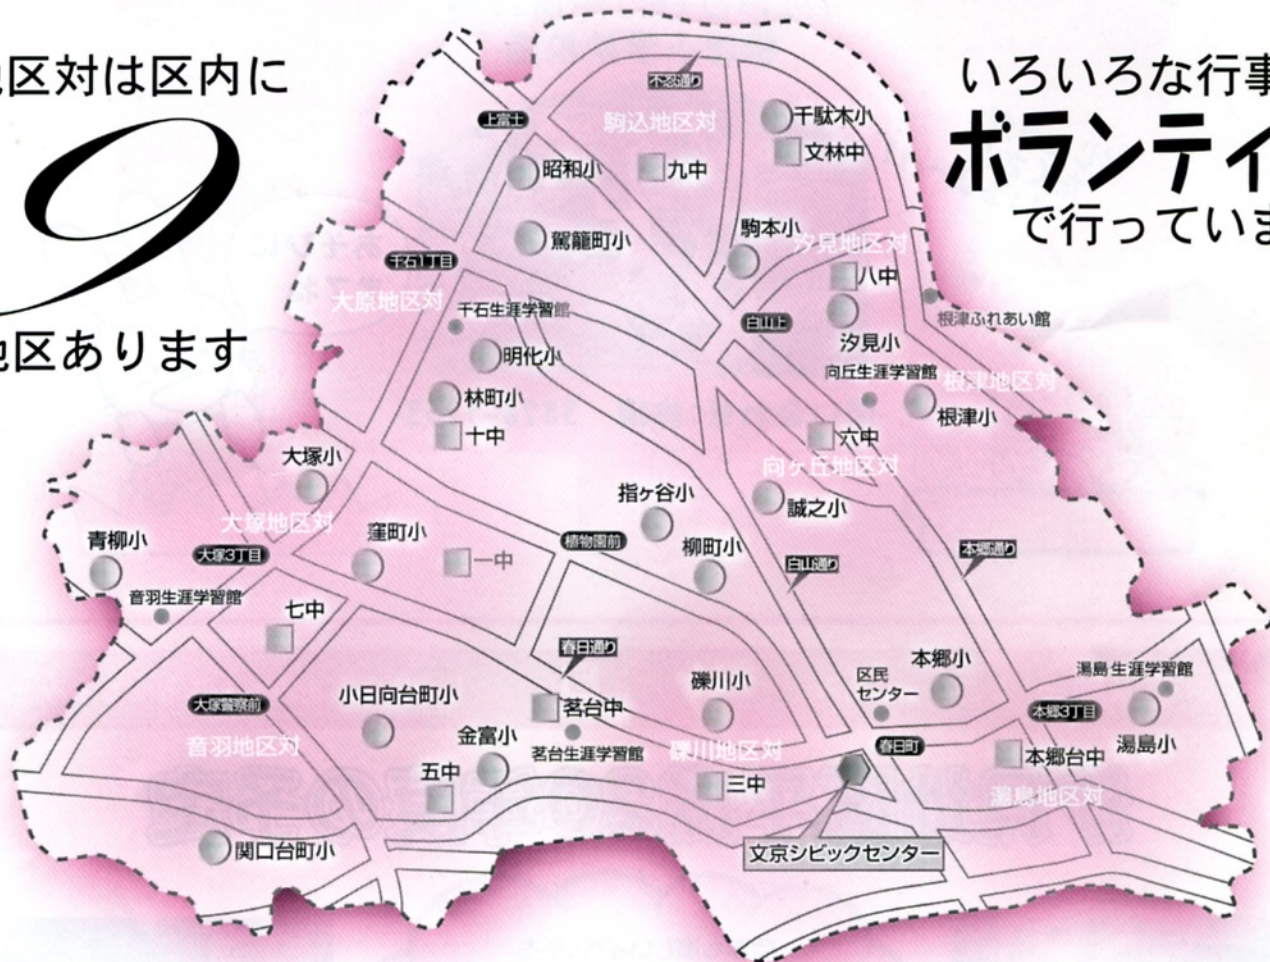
地区対は区内に

9

地区あります

いろいろな行事

ボランティ

で行っていま

不忍通り
上富士
駒込地区対
千駄木小
文林中
昭和小
九中
駒本小
鶯籠町小
汐見地区対
千石1丁目
八中
大原地区対
千石生涯学習館
根津ふれあい館
白山上
汐見小
明化小
向丘生涯学習館
根津地区対
林町小
根津小
十中
六中
向ヶ丘地区対
大塚小
指ヶ谷小
誠之小
大塚地区対
窪町小
青柳小
植物園前
柳町小
大塚3丁目
一中
本郷通り
白山通り
音羽生涯学習館
七中
春日通り
本郷小
湯島生涯学習館
礫川小
区民センター
小日向台町小
大塚警察前
茗台中
本郷3丁目
湯島小
金富小
音羽地区対
茗台生涯学習館
礫川地区対
春日町
本郷台中
五中
三中
湯島地区対
関口台町小
文京シビックセンター